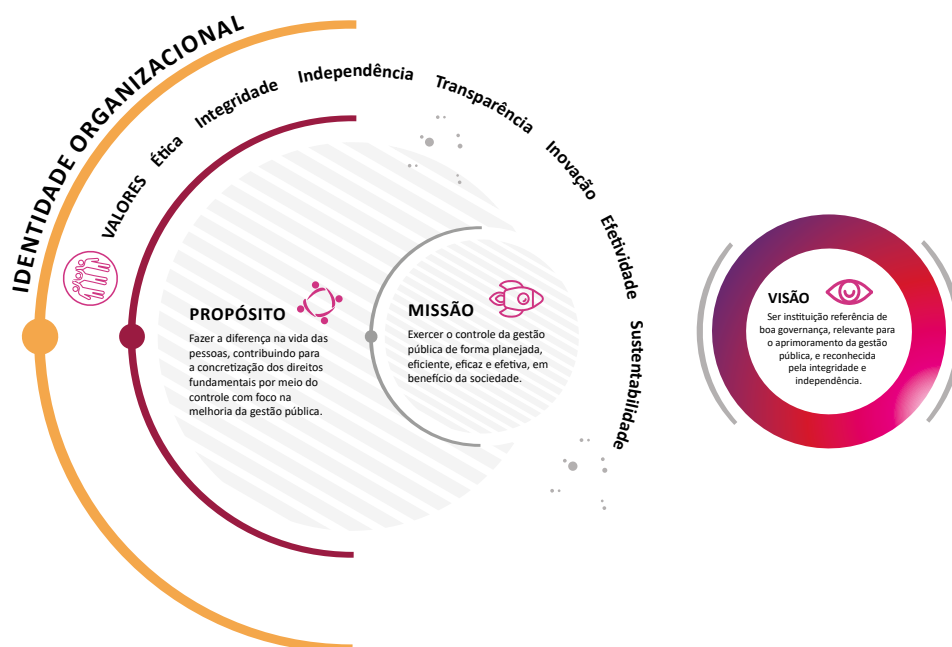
IDENTIDADE ORGANIZACIONAL

VALORES Ética Integridade Independência Transparência Inovação Efetividade Sustentabilidade

PROPÓSITO
Fazer a diferença na vida das pessoas, contribuindo para a concretização dos direitos fundamentais por meio do controle com foco na melhoria da gestão pública.

MISSÃO
Exercer o controle da gestão pública de forma planejada, eficiente, eficaz e efetiva, em benefício da sociedade.

VISÃO
Ser instituição referência de boa governança, relevante para o aprimoramento da gestão pública, e reconhecida pela integridade e independência.